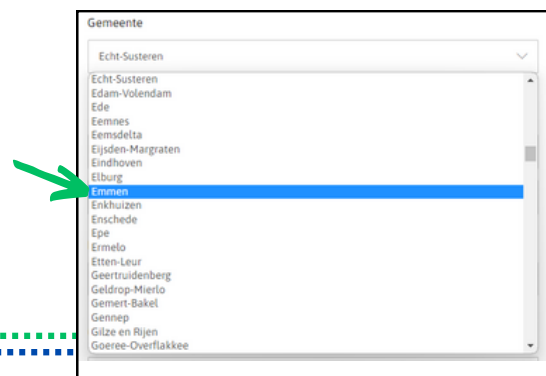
Gemeente

Echt-Susteren

Echt-Susteren
Edam-Volendam
Ede
Eemnes
Eemsdelta
Eijsden-Margraten
Eindhoven
Elburg
Emmen
Enkhuizen
Enschede
Epe
Ermelo
Etten-Leur
Geertruidenberg
Geldrop-Mierlo
Gemert-Bakel
Gennep
Gilze en Rijen
Goeree-Overflakkee